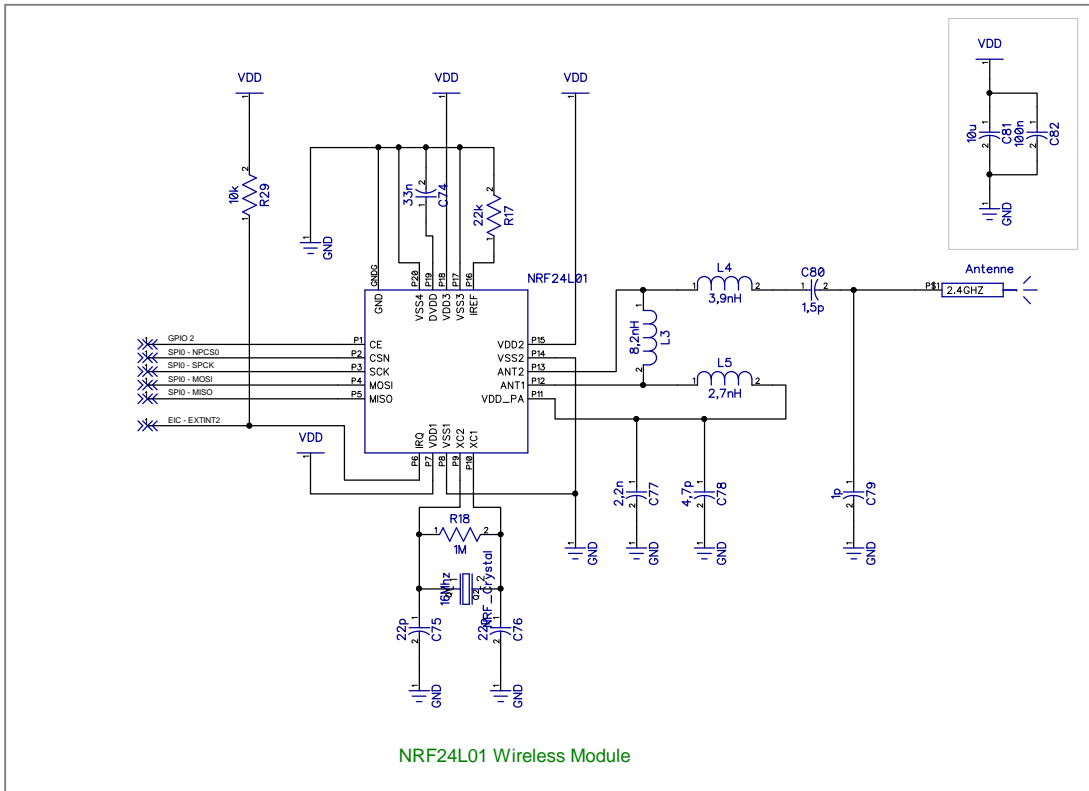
VDD
1
2
10k
R29
1

VDD
1

VDD
1

GND
1

33n
C74
1 2

22k
R17
2 1

GNDG
P20
P19
P18
P17
P16

NRF24L01

GND
VSS4
DVDD
VDD3
VSS3
IREF

GPIO 2
SPI0 - NPCS0
SPI0 - SPCK
SPI0 - MOSI
SPI0 - MISO
EIC - EXTINT2

P1 CE
P2 CSN
P3 SCK
P4 MOSI
P5 MISO

VDD2 P15
VSS2 P14
ANT2 P13
ANT1 P12
VDD_PA P11

IRQ
VDD1
VSS1
XC2
XC1
P6
P7
P8
P9
P10

VDD
1

1
R18
1M
2

16Mhz
Q2
RF - Crystal
1 2

22p
C75
1 2

22p
C76
1 2

GND
1

GND
1

1
GND

L4
1 3,9nH 2

C80
1 1,5p 2

Antenne
P$1 2.4GHZ

1
8,2nH
L3
2

L5
1 2,7nH 2

2,2n
C77
1 2

4,7p
C78
1 2

1p
C79
1 2

GND
1

GND
1

GND
1

VDD
1
10u
C81
1 2
100n
C82
1 2
1
GND

NRF24L01 Wireless Module